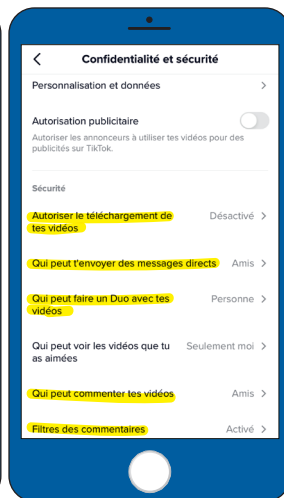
Confidentialité et sécurité

Personnalisation et données

Autorisation publicitaire
Autoriser les annonceurs à utiliser tes vidéos pour des publicités sur TikTok.

Sécurité

Autoriser le téléchargement de tes vidéos — Désactivé

Qui peut t'envoyer des messages directs — Amis

Qui peut faire un Duo avec tes vidéos — Personne

Qui peut voir les vidéos que tu as aimées — Seulement moi

Qui peut commenter tes vidéos — Amis

Filtres des commentaires — Activé